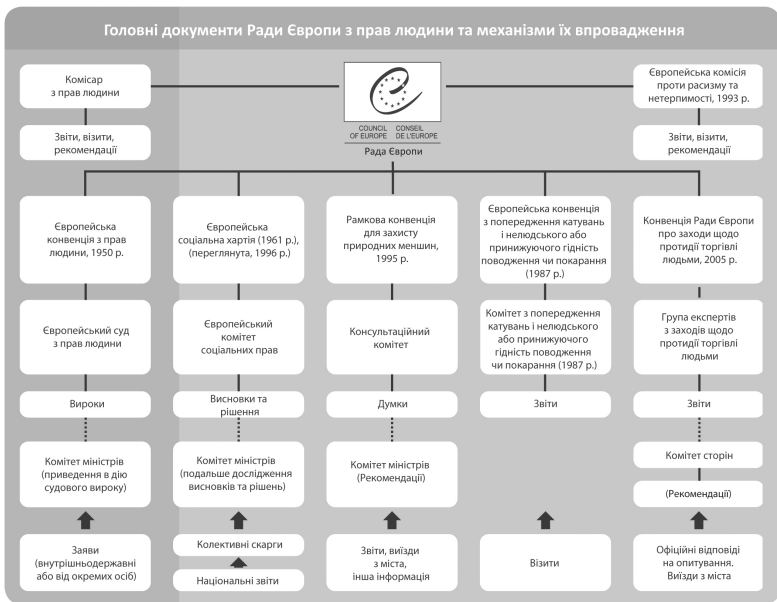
Головні документи Ради Європи з прав людини та механізми їх впровадження

Комісар з прав людини

Звіти, візити, рекомендації

COUNCIL OF EUROPE CONSEIL DE L'EUROPE

Рада Європи

Європейська комісія проти расизму та нетерпимості, 1993 р.

Звіти, візити, рекомендації

Європейська конвенція з прав людини, 1950 р.

Європейський суд з прав людини

Вироки

Комітет міністрів (приведення в дію судового вироку)

Заяви (внутрішньодержавні або від окремих осіб)

Європейська соціальна хартія (1961 р.), (переглянута, 1996 р.)

Європейський комітет соціальних прав

Висновки та рішення

Комітет міністрів (подальше дослідження висновків та рішень)

Колективні скарги

Національні звіти

Рамкова конвенція для захисту природних меншин, 1995 р.

Консультаційний комітет

Думки

Комітет міністрів (Рекомендації)

Звіти, виїзди з місця, інша інформація

Європейська конвенція з попередження катувань і нелюдського або принижуючого гідність поводження чи покарання (1987 р.)

Комітет з попередження катувань і нелюдського або принижуючого гідність поводження чи покарання (1987 р.)

Звіти

Візити

Конвенція Ради Європи про заходи щодо протидії торгівлі людьми, 2005 р.

Група експертів з заходів щодо протидії торгівлі людьми

Звіти

Комітет сторін

(Рекомендації)

Офіційні відповіді на опитування. Виїзди з міста